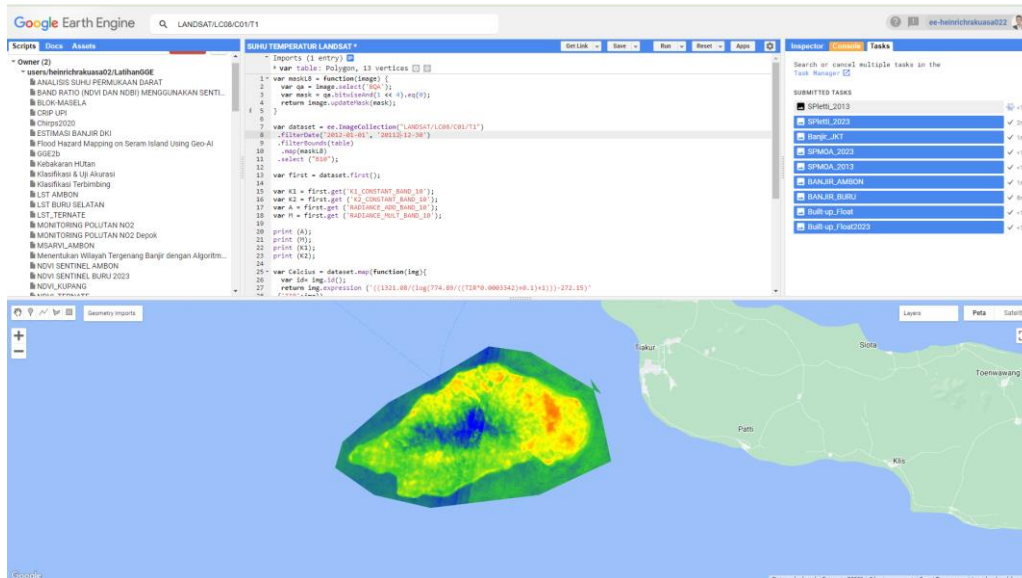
Google Earth Engine

LANDSAT/LC08/C01/T1

ee-heinrichrakuasa022

Scripts Docs Assets

Owner (2)
users/heinrichrakuasa02/LatihanGGE
ANALISIS SUHU PERMUKAAN DARAT
BAND RATIO (NDVI DAN NDBI) MENGGUNAKAN SENTI...
BLOK-MASELA
CRIP UPI
Chirps2020
ESTIMASI BANJIR DKI
Flood Hazard Mapping on Seram Island Using Geo-AI
GGE2b
Kebakaran HUtan
Klasifikasi & Uji Akurasi
Klasifikasi Terbimbing
LST AMBON
LST BURU SELATAN
LST_TERNATE
MONITORING POLUTAN NO2
MONITORING POLUTAN NO2 Depok
MSARVI_AMBON
Menentukan Wilayah Tergenang Banjir dengan Algoritm...
NDVI SENTINEL AMBON
NDVI SENTINEL BURU 2023
NDVI_KUPANG

SUHU TEMPERATUR LANDSAT *

Get Link Save Run Reset Apps

Imports (1 entry)
var table: Polygon, 13 vertices

1 var maskL8 = function(image) {
2 var qa = image.select('BQA');
3 var mask = qa.bitwiseAnd(1 << 4).eq(0);
4 return image.updateMask(mask);
5 }
6
7 var dataset = ee.ImageCollection("LANDSAT/LC08/C01/T1")
8 .filterDate('2012-01-01', '2011-12-30')
9 .filterBounds(table)
10 .map(maskL8)
11 .select ("B10");
12
13 var first = dataset.first();
14
15 var K1 = first.get('K1_CONSTANT_BAND_10');
16 var K2 = first.get ('K2_CONSTANT_BAND_10');
17 var A = first.get ('RADIANCE_ADD_BAND_10');
18 var M = first.get ('RADIANCE_MULT_BAND_10');
19
20 print (A);
21 print (M);
22 print (K1);
23 print (K2);
24
25 var Celcius = dataset.map(function(img){
26 var id= img.id();
27 return img.expression ('((1321.08/(log(774.89/((TIR*0.0003342)+0.1)+1)))-272.15)'

Inspector Console Tasks

Search or cancel multiple tasks in the Task Manager

SUBMITTED TASKS
SPIetti_2013
SPIetti_2023
Banjir_JKT
SPMOA_2023
SPMOA_2013
BANJIR_AMBON
BANJIR_BURU
Built-up_Float
Built-up_Float2023

Geometry Imports

Layers Peta Satelit

Tiakur
Siota
Toenwawang
Patti
Kils

Google